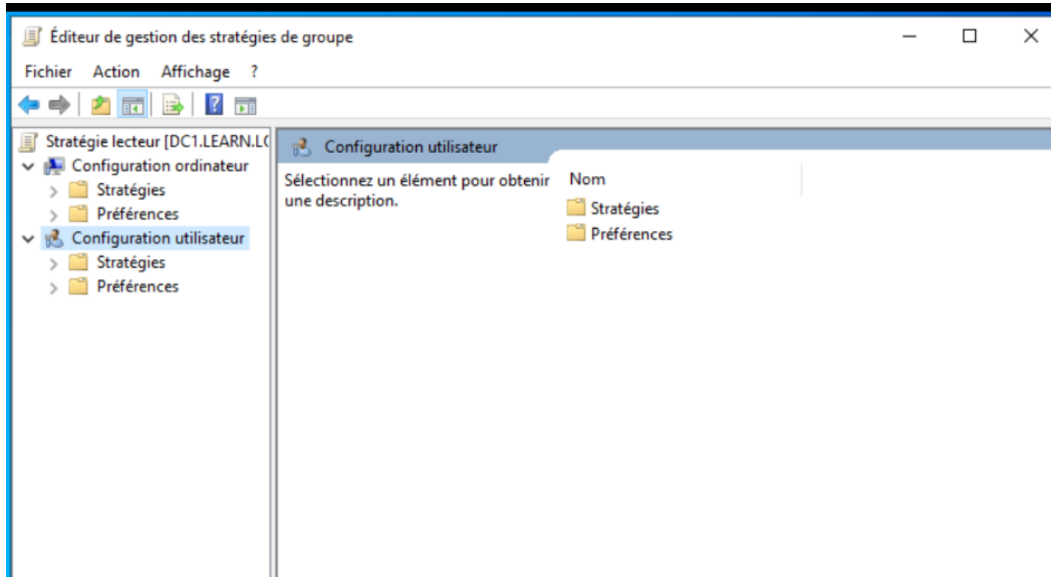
Éditeur de gestion des stratégies de groupe

Fichier Action Affichage ?

Stratégie lecteur [DC1.LEARN.L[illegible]
Configuration ordinateur
Stratégies
Préférences
Configuration utilisateur
Stratégies
Préférences

Configuration utilisateur

Sélectionnez un élément pour obtenir une description.

Nom
Stratégies
Préférences